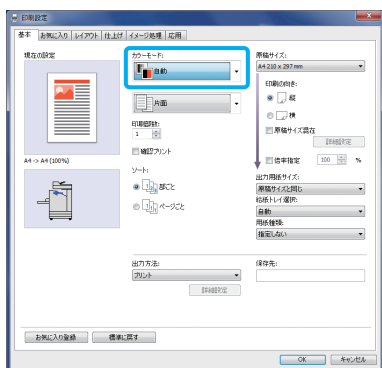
印刷設定

基本 | お気に入り | レイアウト | 仕上げ | イメージ処理 | 応用

現在の設定

A4 -> A4 (100%)

カラーモード:
自動

片面

印刷部数:
1

確認プリント

ソート:
部ごと
ページごと

原稿サイズ:
A4 210 x 297 mm

印刷の向き:
縦
横

原稿サイズ混在
詳細設定

倍率指定 100 %

出力用紙サイズ:
原稿サイズと同じ

給紙トレイ選択:
自動

用紙種類:
指定しない

出力方法:
プリント
詳細設定

保存先:

お気に入り登録
標準に戻す

OK
キャンセル